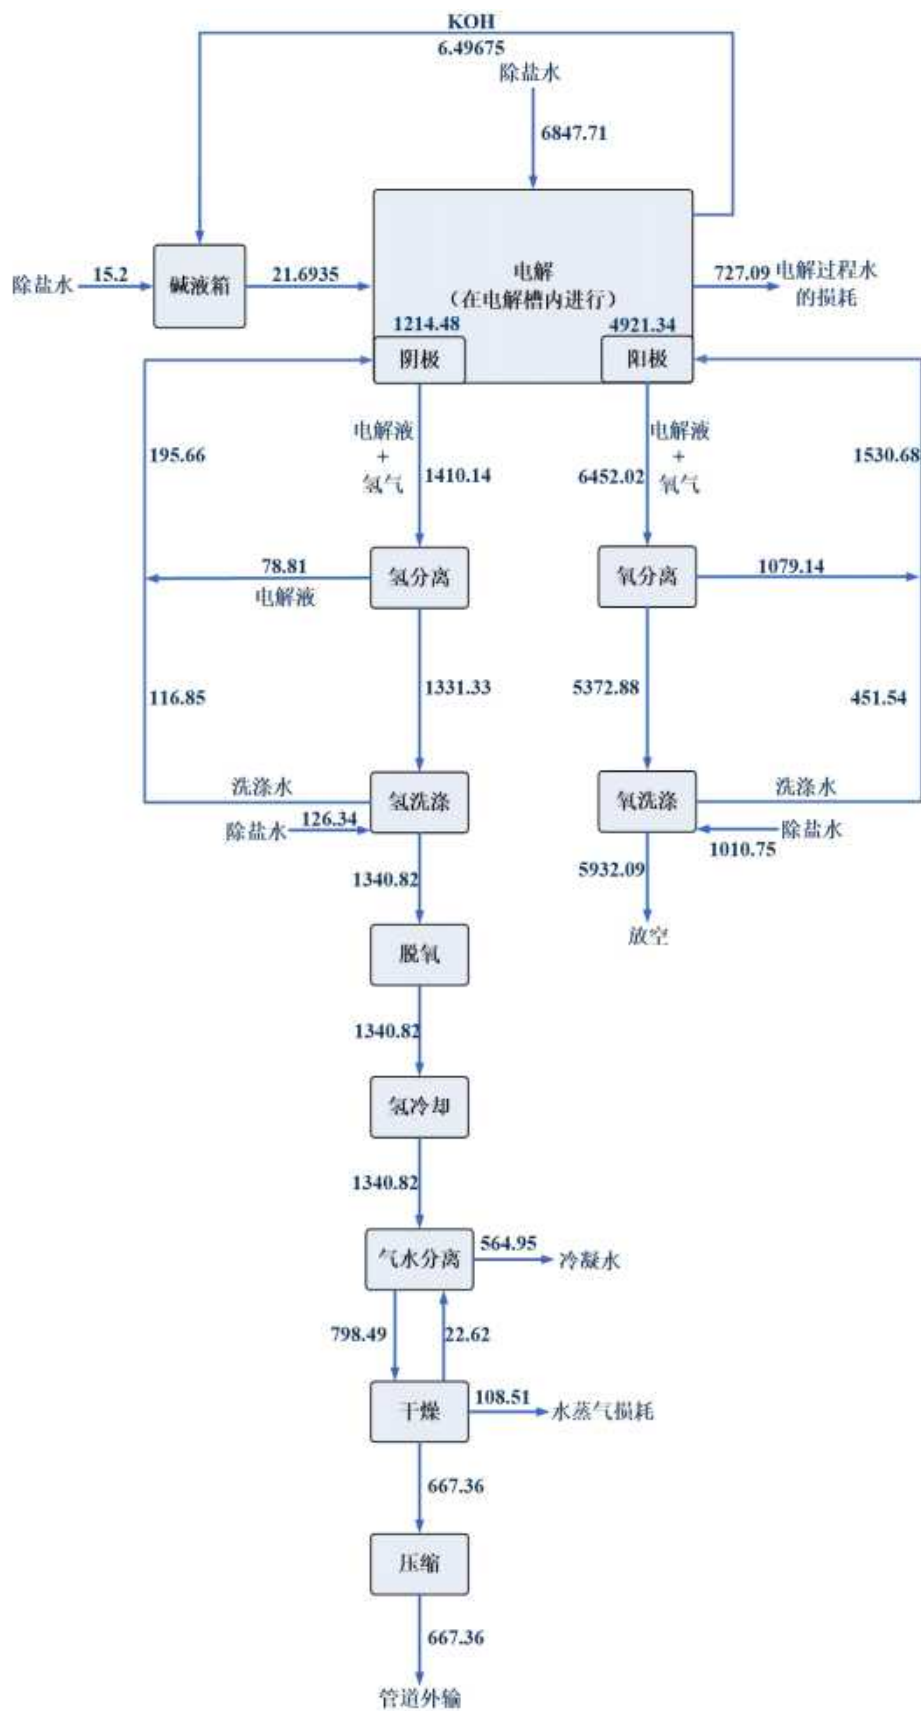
KOH
6.49675
除盐水
6847.71
除盐水 15.2
碱液箱
21.6935
电解
(在电解槽内进行)
727.09 电解过程水的损耗
1214.48
4921.34
阴极
阳极
电解液
+
氢气
1410.14
电解液
+
氧气
6452.02
195.66
1530.68
78.81
电解液
氢分离
氧分离
1079.14
116.85
1331.33
5372.88
451.54
洗涤水
氢洗涤
氧洗涤
洗涤水
除盐水 126.34
除盐水
1010.75
1340.82
5932.09
放空
脱氧
1340.82
氢冷却
1340.82
气水分离
564.95
冷凝水
798.49
22.62
干燥
108.51
水蒸气损耗
667.36
压缩
667.36
管道外输